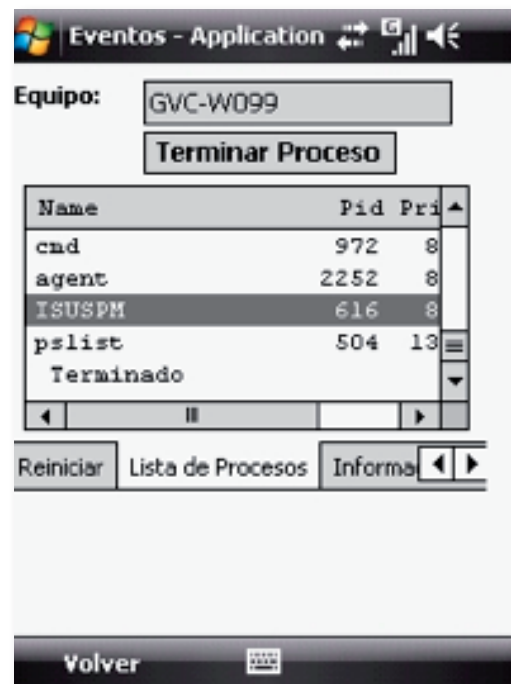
Eventos - Application

Equipo: GVC-W099

Terminar Proceso

| Name | Pid | Pri |
|---|---|---|
| cmd | 972 | 8 |
| agent | 2252 | 8 |
| ISUSPM | 616 | 8 |
| pslist | 504 | 13 |
| Terminado | | |

Reiniciar | Lista de Procesos | Informa

Volver